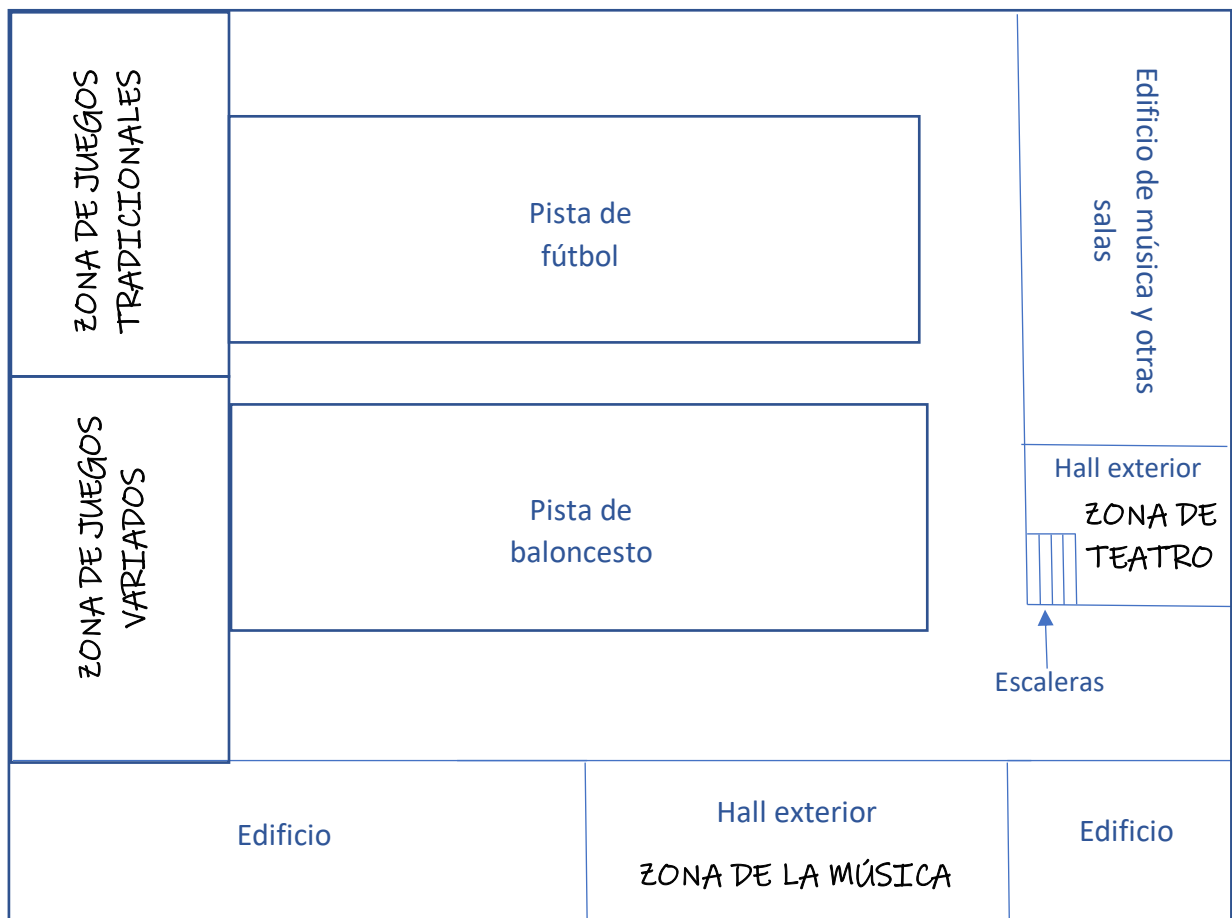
ZONA DE JUEGOS TRADICIONALES

Pista de fútbol

Edificio de música y otras salas

ZONA DE JUEGOS VARIADOS

Pista de baloncesto

Hall exterior

ZONA DE TEATRO

Escaleras

Edificio

Hall exterior

ZONA DE LA MÚSICA

Edificio